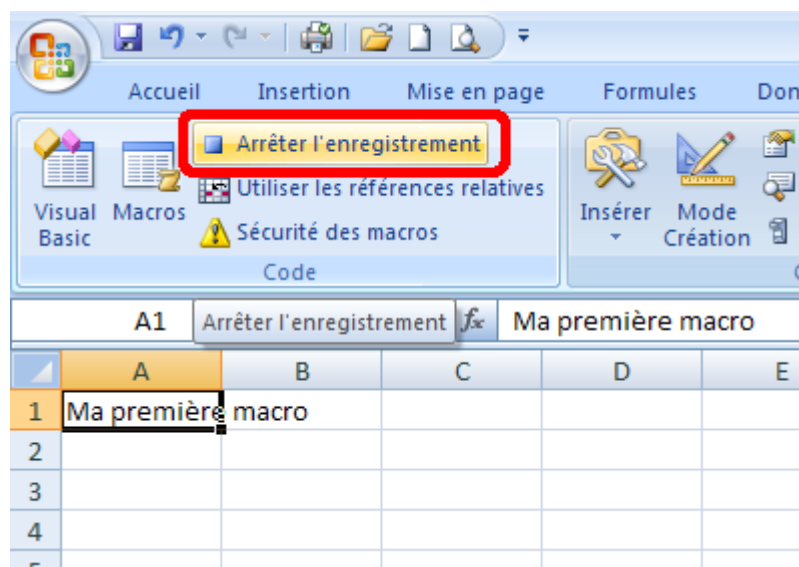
Accueil Insertion Mise en page Formules Don

Visual Basic Macros

Arrêter l'enregistrement
Utiliser les références relatives
Sécurité des macros

Code

Insérer Mode Création

A1 Arrêter l'enregistrement $f_x$ Ma première macro

| | A | B | C | D | E |
|---|---|---|---|---|---|
| 1 | Ma première macro | | | | |
| 2 | | | | | |
| 3 | | | | | |
| 4 | | | | | |